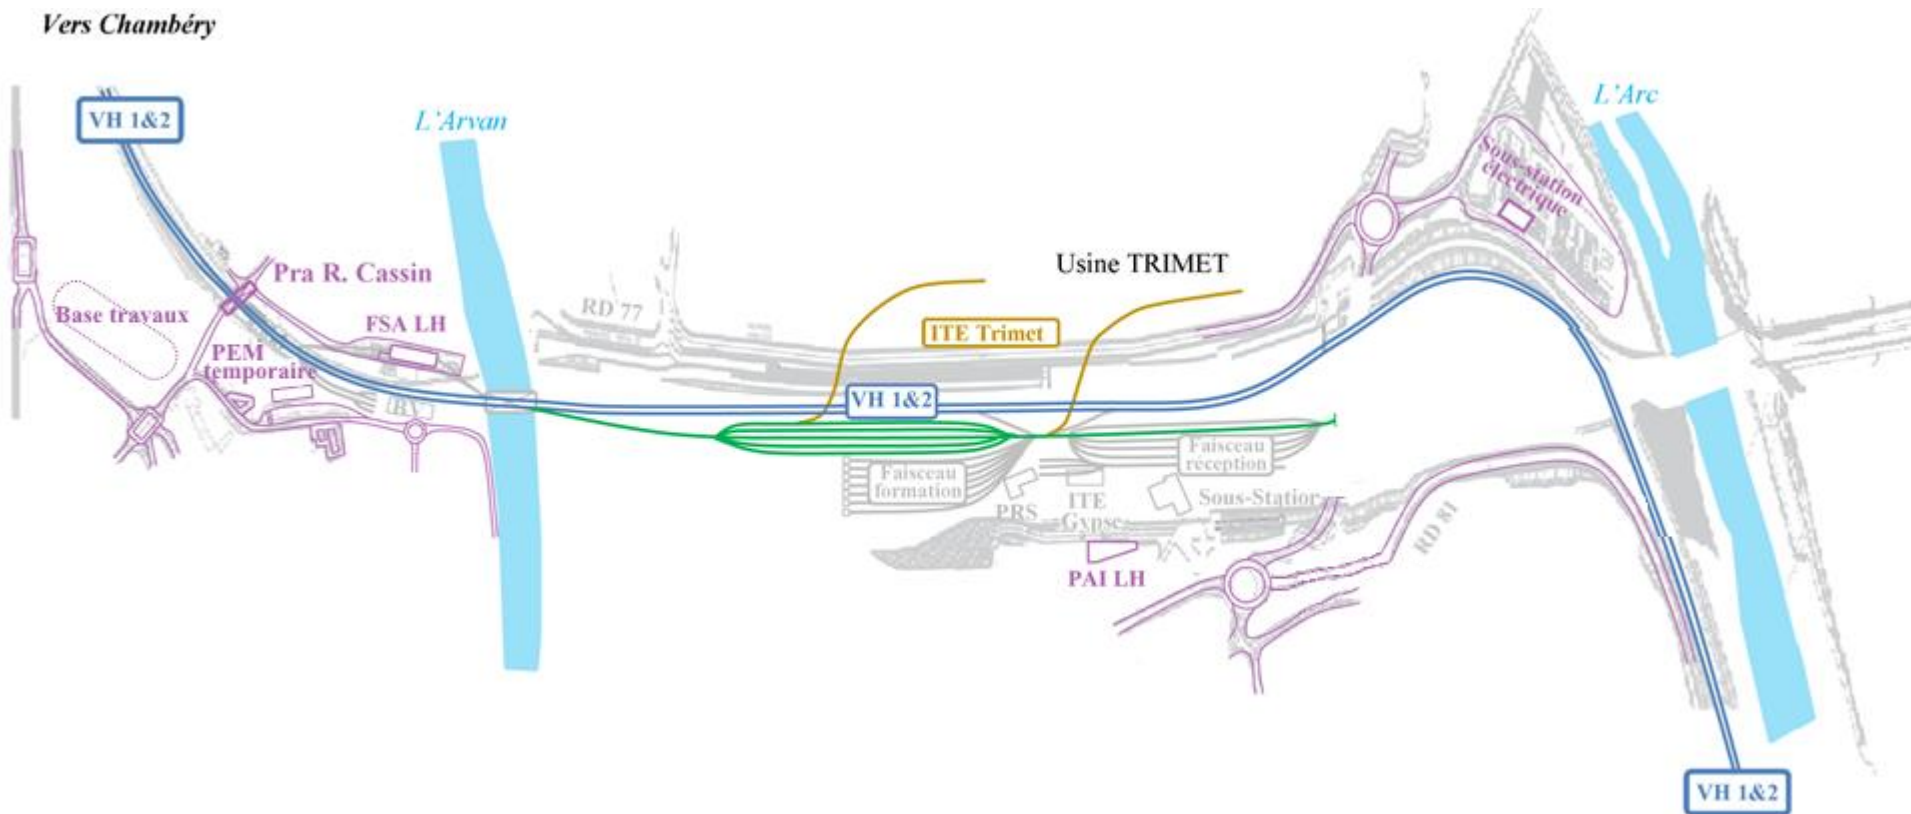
Vers Chambéry

VH 1&2

L'Arvan

L'Arc

Sous-station électrique

Usine TRIMET

Pra R. Cassin

Base travaux

FSA LH

PEM temporaire

RD 77

ITE Trimet

VH 1&2

Faisceau formation

Faisceau réception

PRS

ITE Gypse

Sous-Station

RD 81

PAI LH

VH 1&2